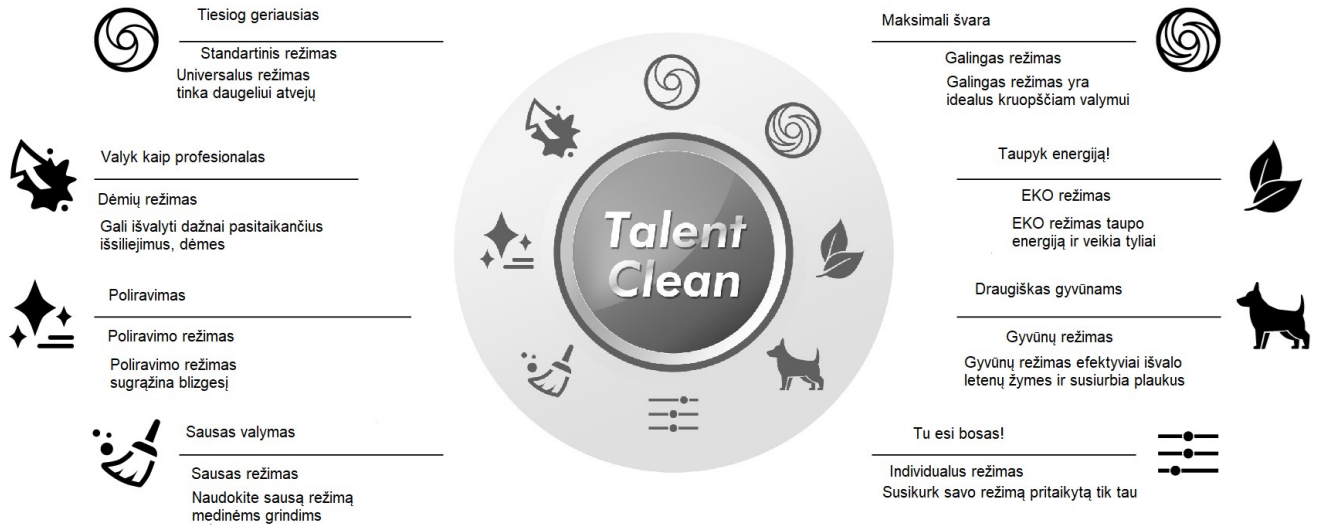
Tiesiog geriausias

Standartinis režimas

Universalus režimas tinka daugeliui atvejų

Valyk kaip profesionalas

Dėmių režimas

Gali išvalyti dažnai pasitaikančius išsiliejimus, dėmes

Poliravimas

Poliravimo režimas

Poliravimo režimas sugrąžina blizgesį

Sausas valymas

Sausas režimas

Naudokite sausą režimą medinėms grindims

Talent Clean

Maksimali švara

Galingas režimas

Galingas režimas yra idealus kruopščiam valymui

Taupyk energiją!

EKO režimas

EKO režimas taupo energiją ir veikia tyliai

Draugiškas gyvūnams

Gyvūnų režimas

Gyvūnų režimas efektyviai išvalo letenų žymes ir susiurbia plaukus

Tu esi bosas!

Individualus režimas

Susikurk savo režimą pritaikytą tik tau